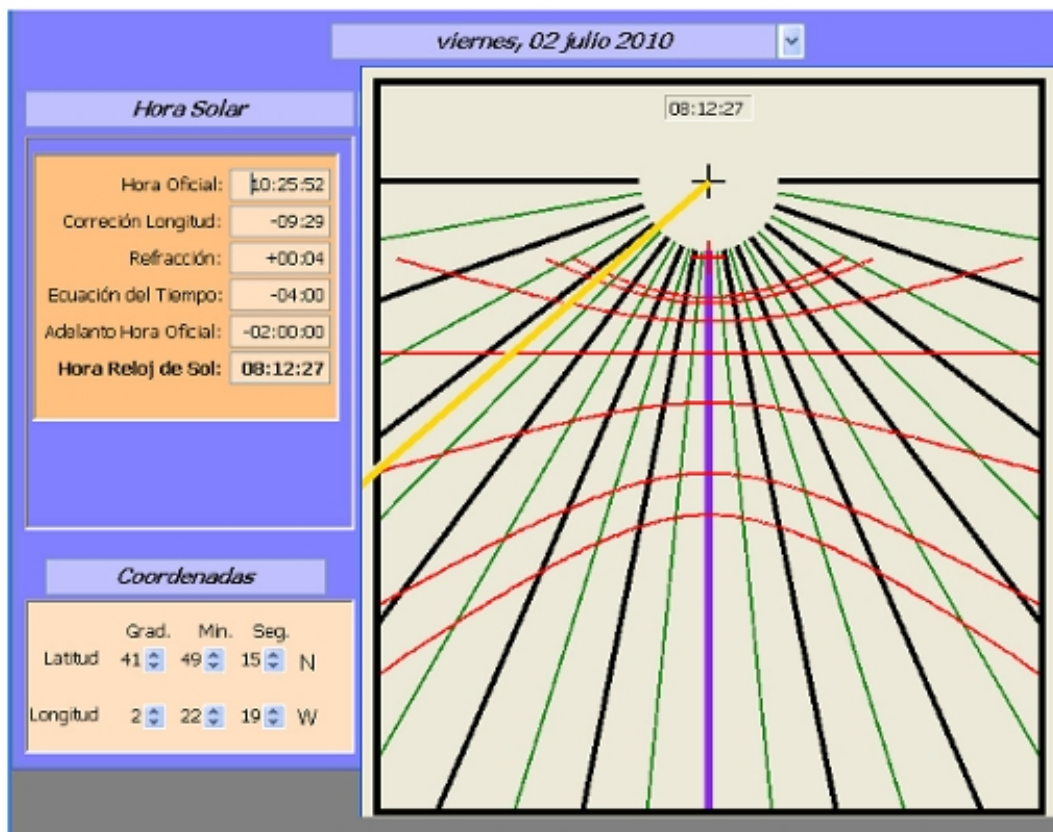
viernes, 02 julio 2010

Hora Solar

| | |
|---|---|
| Hora Oficial: | 10:25:52 |
| Correción Longitud: | -09:29 |
| Refracción: | +00:04 |
| Ecuación del Tiempo: | -04:00 |
| Adelanto Hora Oficial: | -02:00:00 |
| **Hora Reloj de Sol:** | **08:12:27** |

Coordenadas

| | Grad. | Min. | Seg. | |
|---|---|---|---|---|
| Latitud | 41 | 49 | 15 | N |
| Longitud | 2 | 22 | 19 | W |

08:12:27